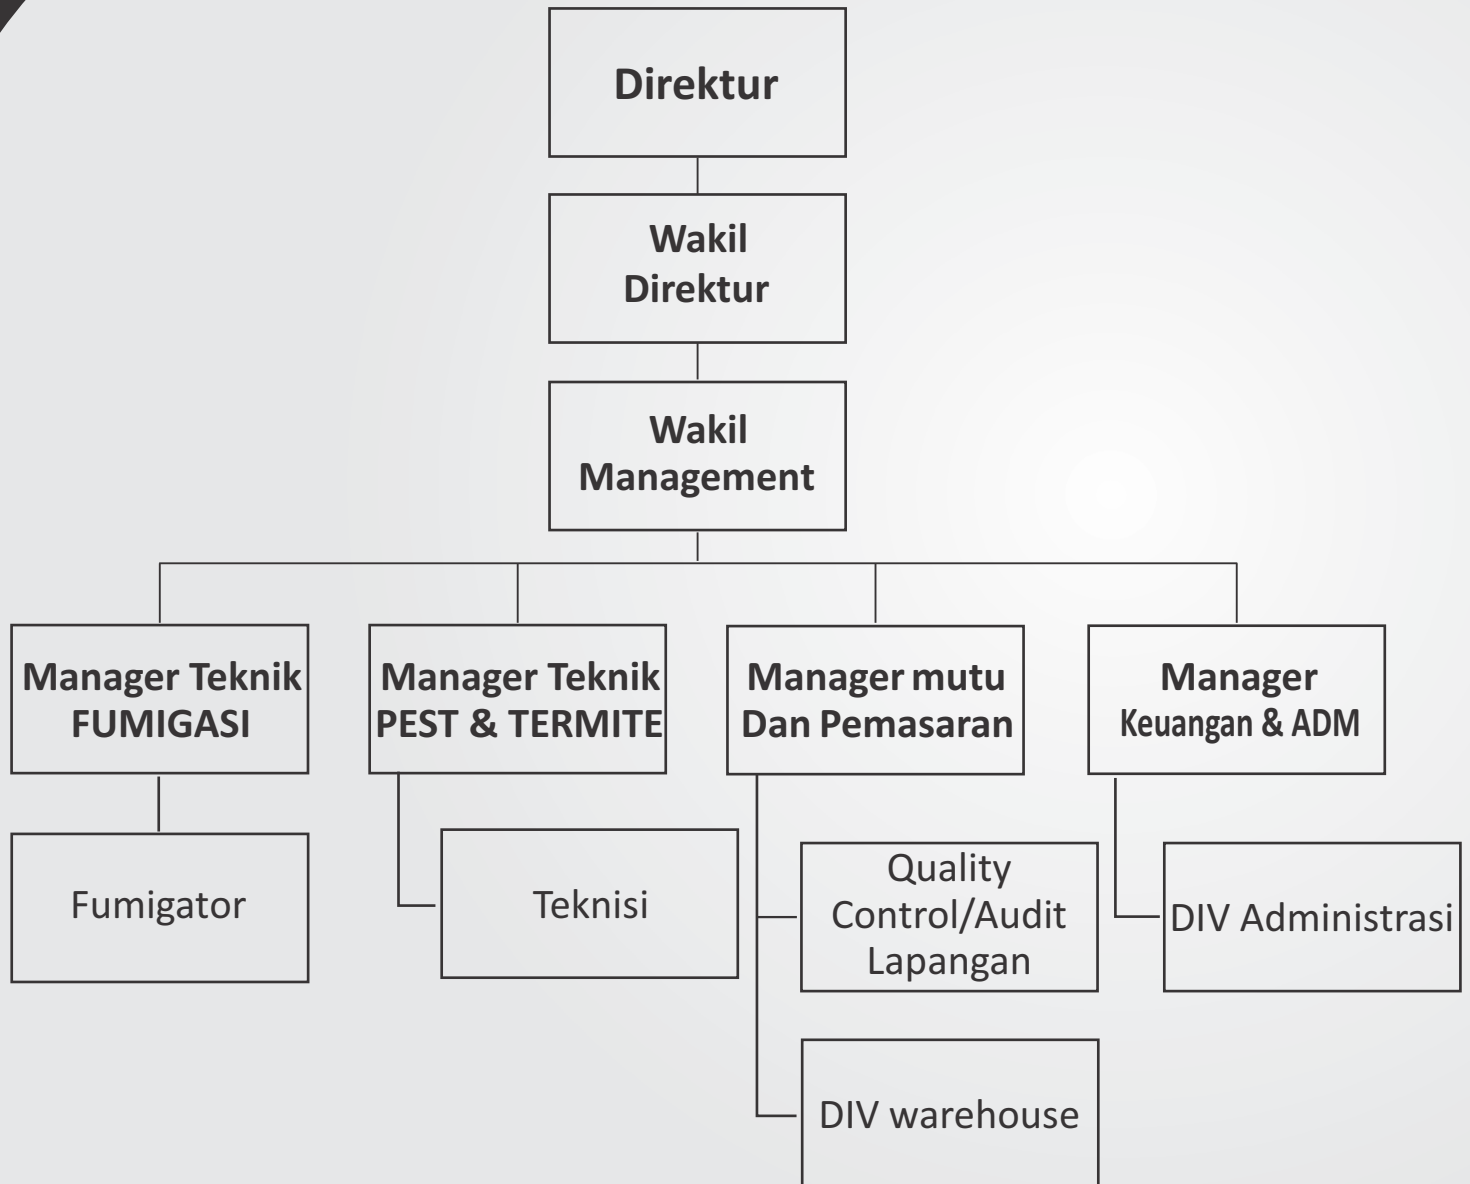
Direktur

Wakil Direktur

Wakil Management

Manager Teknik FUMIGASI

Manager Teknik PEST & TERMITE

Manager mutu Dan Pemasaran

Manager Keuangan & ADM

Fumigator

Teknisi

Quality Control/Audit Lapangan

DIV Administrasi

DIV warehouse